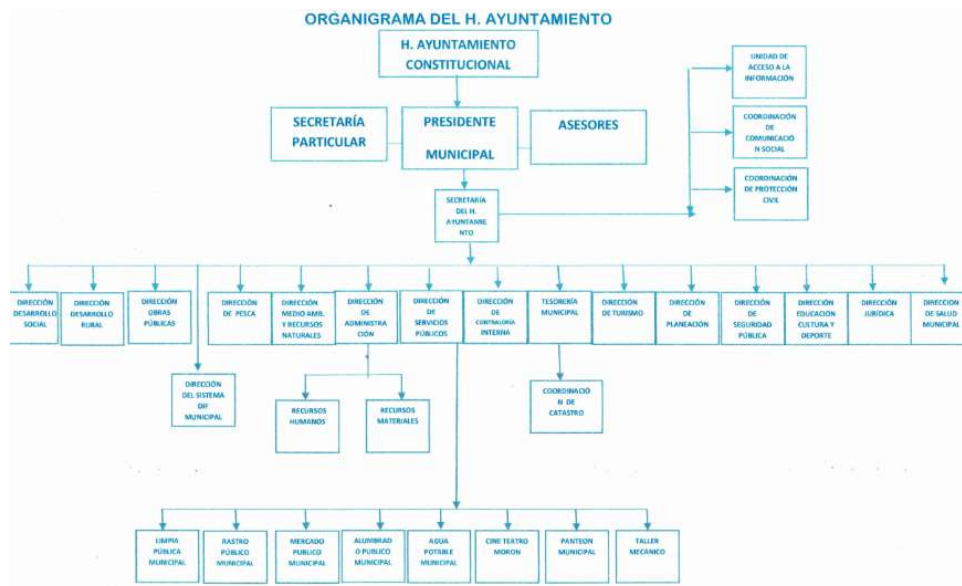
ORGANIGRAMA DEL H. AYUNTAMIENTO

H. AYUNTAMIENTO CONSTITUCIONAL

SECRETARÍA PARTICULAR

PRESIDENTE MUNICIPAL

ASESORES

UNIDAD DE ACCESO A LA INFORMACIÓN

COORDINACIÓN DE COMUNICACIÓN SOCIAL

COORDINACIÓN DE PROTECCIÓN CIVIL

SECRETARÍA DEL H. AYUNTAMIENTO

DIRECCIÓN DESARROLLO SOCIAL

DIRECCIÓN DESARROLLO RURAL

DIRECCIÓN OBRAS PÚBLICAS

DIRECCIÓN DE PESCA

DIRECCIÓN MEDIO AMB. Y RECURSOS NATURALES

DIRECCIÓN DE ADMINISTRACIÓN

DIRECCIÓN DE SERVICIOS PÚBLICOS

DIRECCIÓN DE CONTRALORÍA INTERNA

TESORERÍA MUNICIPAL

DIRECCIÓN DE TURISMO

DIRECCIÓN DE PLANEACIÓN

DIRECCIÓN DE SEGURIDAD PÚBLICA

DIRECCIÓN EDUCACION CULTURA Y DEPORTE

DIRECCIÓN JURÍDICA

DIRECCIÓN DE SALUD MUNICIPAL

DIRECCIÓN DEL SISTEMA DIF MUNICIPAL

RECURSOS HUMANOS

RECURSOS MATERIALES

COORDINACIÓN DE CATASTRO

LIMPIA PÚBLICA MUNICIPAL

RASTRO PÚBLICO MUNICIPAL

MERCADO PUBLICO MUNICIPAL

ALUMBRADO PUBLICO MUNICIPAL

AGUA POTABLE MUNICIPAL

CINE TEATRO MORON

PANTEON MUNICIPAL

TALLER MECANICO